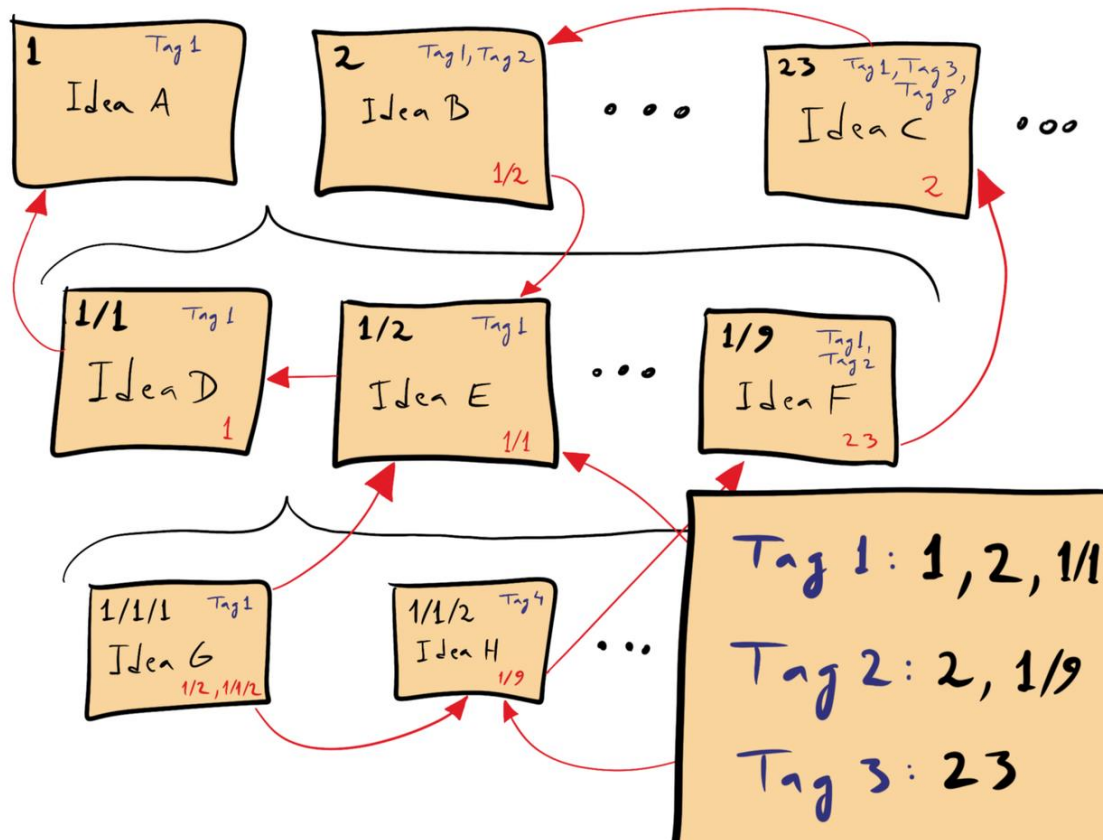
1
Tag 1
Idea A

2
Tag 1, Tag 2
Idea B
1/2

...

23
Tag 1, Tag 3, Tag 8
Idea C
2

...

1/1
Tag 1
Idea D
1

1/2
Tag 1
Idea E
1/1

...

1/9
Tag 1, Tag 2
Idea F
23

1/1/1
Tag 1
Idea G
1/2, 1/1/2

1/1/2
Tag 4
Idea H
1/9

...

Tag 1: 1, 2, 1/1
Tag 2: 2, 1/9
Tag 3: 23